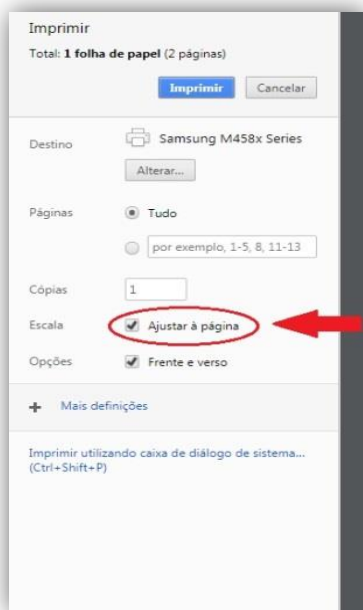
Imprimir
Total: **1 folha de papel** (2 páginas)

Imprimir Cancelar

Destino Samsung M458x Series
Alterar...

Páginas Tudo
por exemplo, 1-5, 8, 11-13

Cópias 1

Escala Ajustar à página

Opções Frente e verso

+ Mais definições

Imprimir utilizando caixa de diálogo de sistema... (Ctrl+Shift+P)